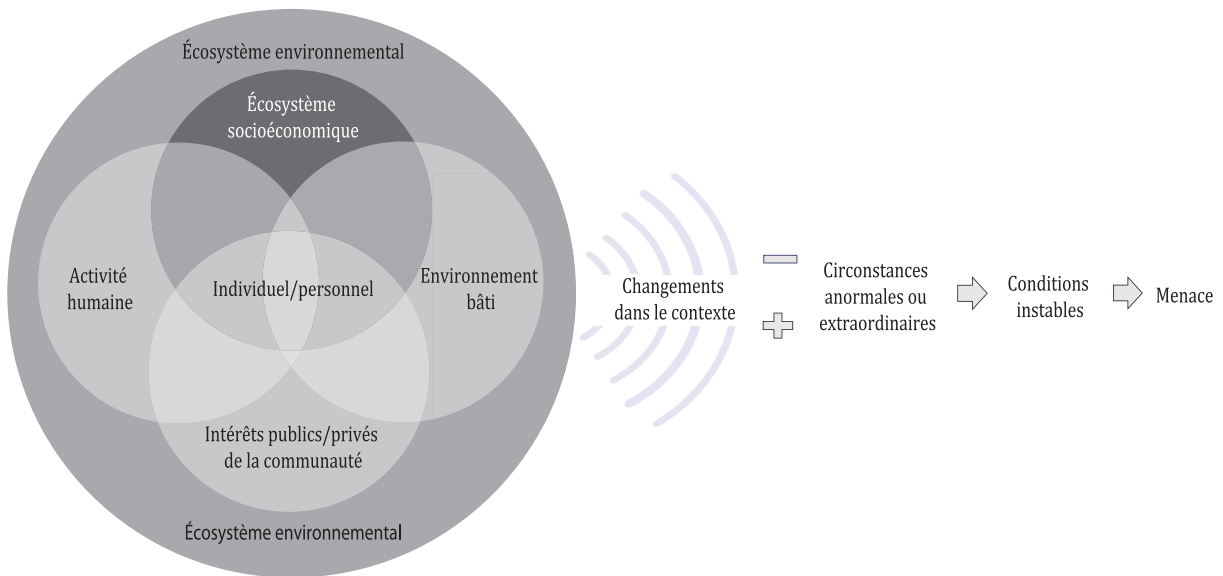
Écosystème environnemental

Écosystème socioéconomique

Activité humaine

Individuel/personnel

Environnement bâti

Intérêts publics/privés de la communauté

Écosystème environnemental

Changements dans le contexte

Circonstances anormales ou extraordinaires

Conditions instables

Menace